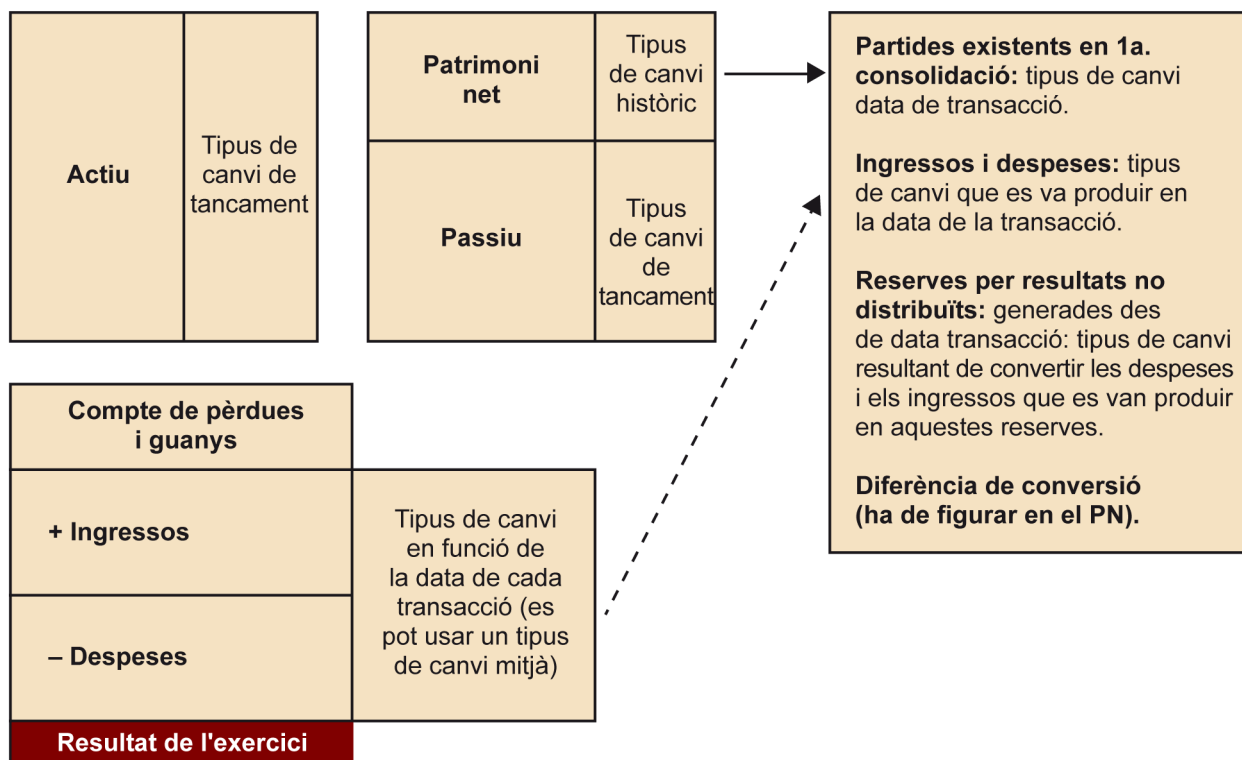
| Actiu | Tipus de canvi de tancament |
|---|---|

| Patrimoni net | Tipus de canvi històric |
|---|---|
| Passiu | Tipus de canvi de tancament |

**Partides existents en 1a. consolidació:** tipus de canvi data de transacció.

**Ingressos i despeses:** tipus de canvi que es va produir en la data de la transacció.

**Reserves per resultats no distribuïts:** generades des de data transacció: tipus de canvi resultant de convertir les despeses i els ingressos que es van produir en aquestes reserves.

**Diferència de conversió (ha de figurar en el PN).**

| Compte de pèrdues i guanys | |
|---|---|
| + Ingressos | Tipus de canvi en funció de la data de cada transacció (es pot usar un tipus de canvi mitjà) |
| – Despeses | |
| Resultat de l'exercici | |